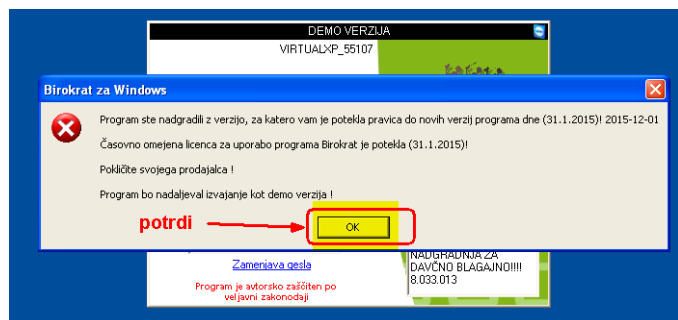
DEMO VERZIJA

VIRTUALXP_55107

Birokrat za Windows

Program ste nadgradili z verzijo, za katero vam je potekla pravica do novih verzij programa dne (31.1.2015)! 2015-12-01

Časovno omejena licenca za uporabo programa Birokrat je potekla (31.1.2015)!

Pokličite svojega prodajalca !

Program bo nadaljeval izvajanje kot demo verzija !

potrdi

OK

Zamenjava gesla

Program je avtorsko zaščiten po veljavni zakonodaji

NADGRADNJA ZA DAVČNO BLAGAJNO!!!! 8.033.013